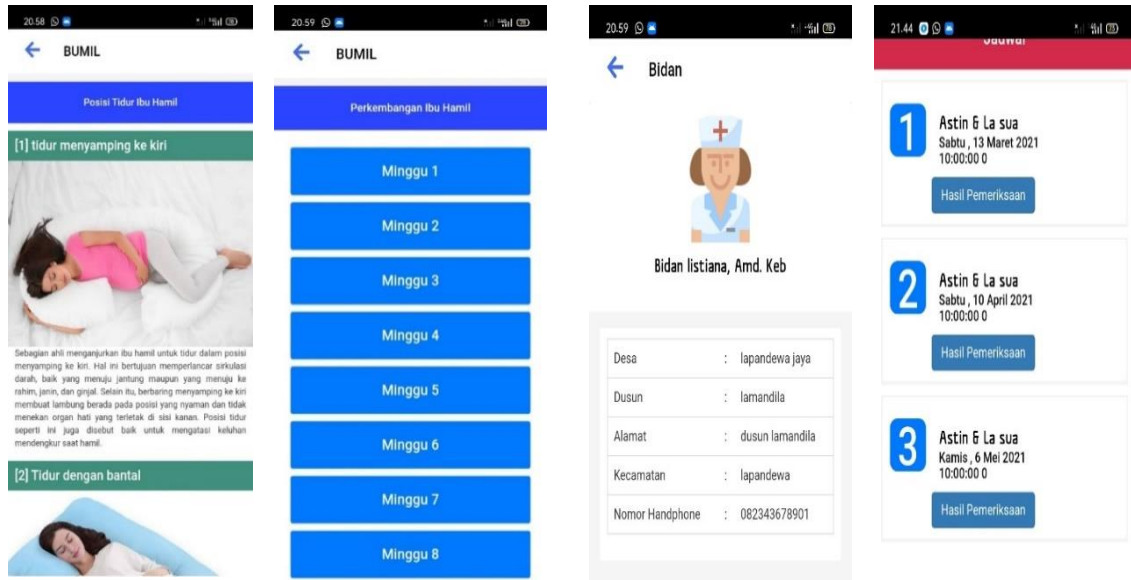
20.58

BUMIL

Posisi Tidur Ibu Hamil

[1] tidur menyamping ke kiri

Sebagian ahli menganjurkan ibu hamil untuk tidur dalam posisi menyamping ke kiri. Hal ini bertujuan memperlancar sirkulasi darah, baik yang menuju jantung maupun yang menuju ke rahim, janin, dan ginjal. Selain itu, berbaring menyamping ke kiri membuat lambung berada pada posisi yang nyaman dan tidak menekan organ hati yang terletak di sisi kanan. Posisi tidur seperti ini juga disebut baik untuk mengatasi keluhan mendengkur saat hamil.

[2] Tidur dengan bantal

20.59

BUMIL

Perkembangan Ibu Hamil

Minggu 1

Minggu 2

Minggu 3

Minggu 4

Minggu 5

Minggu 6

Minggu 7

Minggu 8

20.59

Bidan

Bidan listiana, Amd. Keb

| | | |
|---|---|---|
| Desa | : | lapandewa jaya |
| Dusun | : | lamandila |
| Alamat | : | dusun lamandila |
| Kecamatan | : | lapandewa |
| Nomor Handphone | : | 082343678901 |

21.44

Jadwal

1 Astin & La sua
Sabtu , 13 Maret 2021
10:00:00 0
Hasil Pemeriksaan

2 Astin & La sua
Sabtu , 10 April 2021
10:00:00 0
Hasil Pemeriksaan

3 Astin & La sua
Kamis , 6 Mei 2021
10:00:00 0
Hasil Pemeriksaan